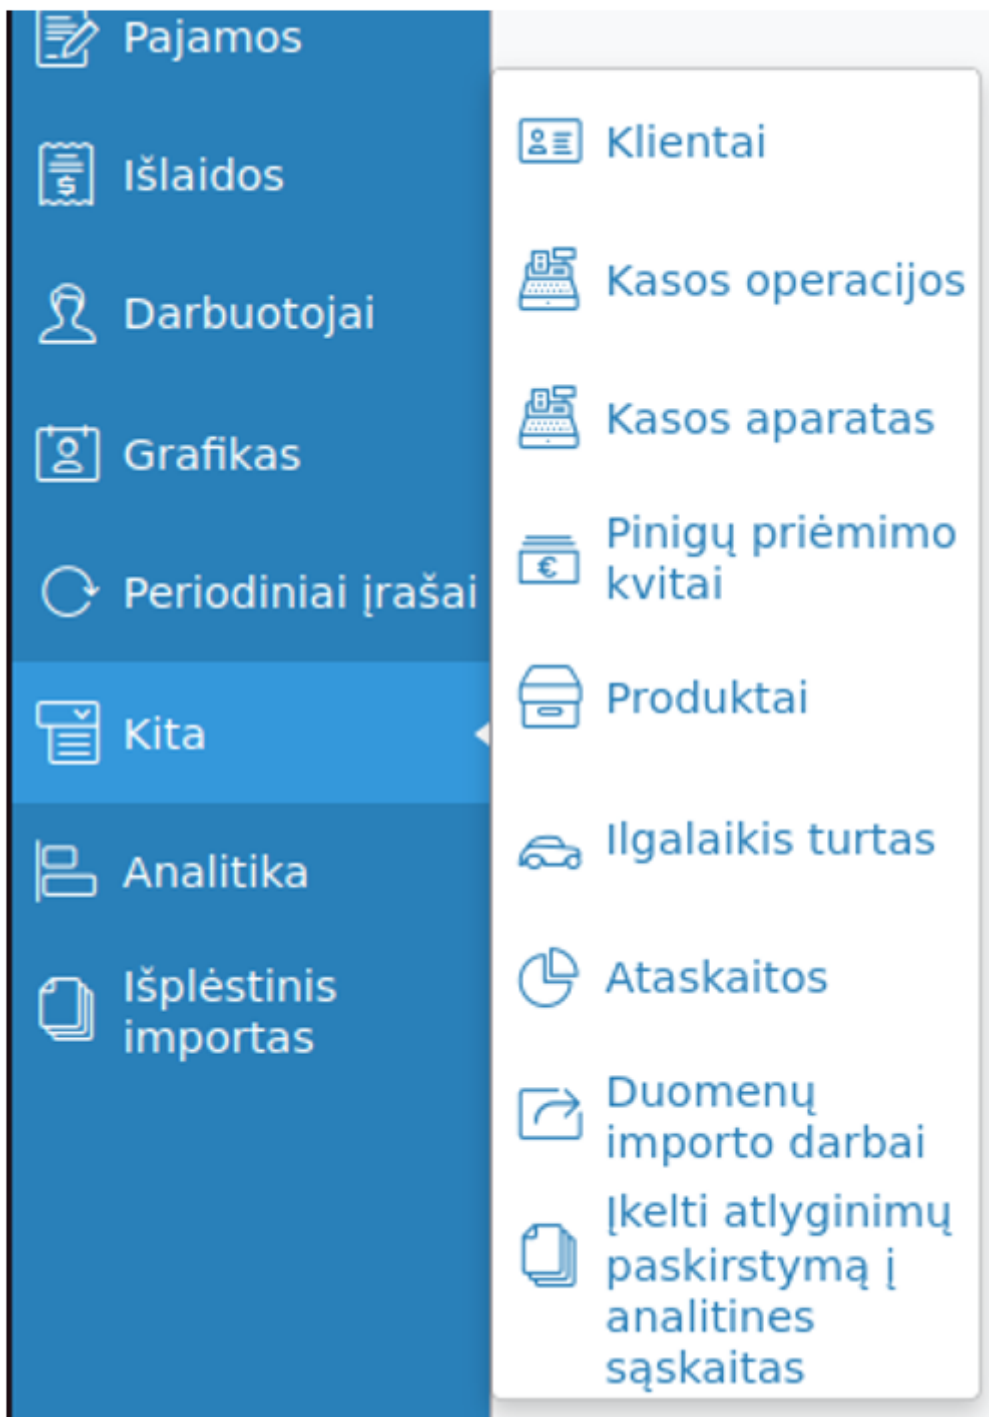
Pajamos

Išlaidos

Darbuotojai

Grafikas

Periodiniai įrašai

Kita

Analitika

Išplėstinis importas

Klientai

Kasos operacijos

Kasos aparatas

Pinigų priėmimo kvitai

Produktai

Ilgalaikis turtas

Ataskaitos

Duomenų importo darbai

Įkelti atlyginimų paskirstymą į analitines sąskaitas